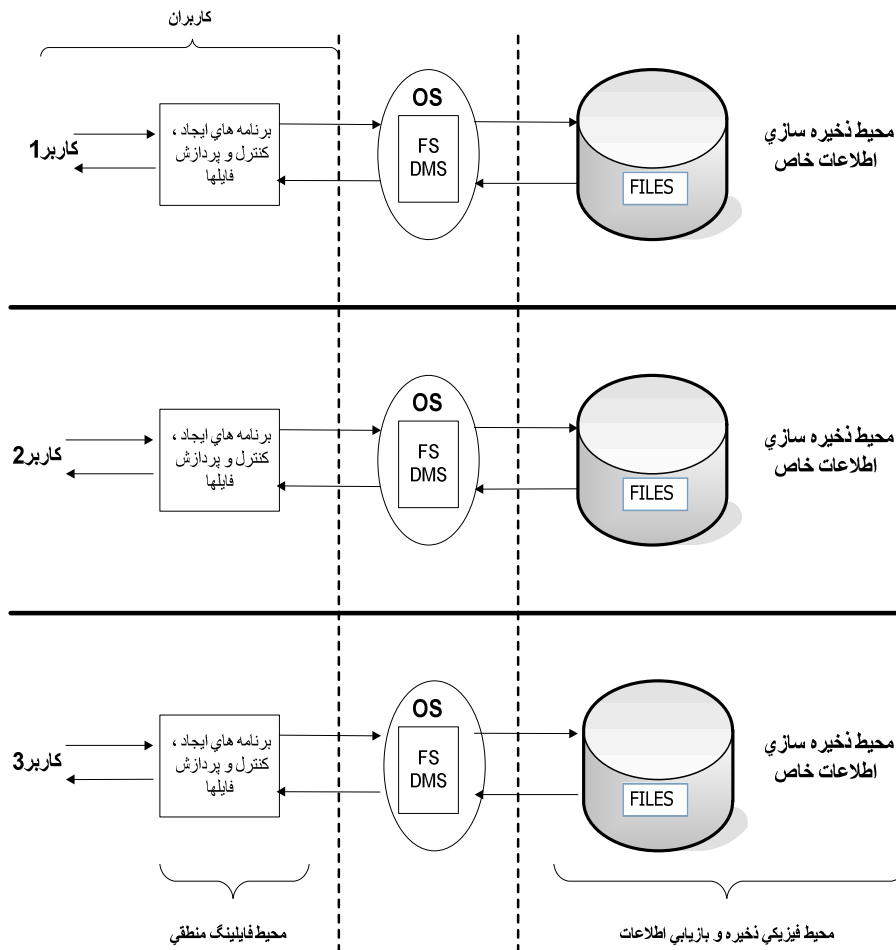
كاربران

كاربر1

برنامه هاي ايجاد ، كنترل و پردازش فايلها

OS

FS
DMS

FILES

محيط ذخيره سازي اطلاعات خاص

كاربر2

برنامه هاي ايجاد ، كنترل و پردازش فايلها

OS

FS
DMS

FILES

محيط ذخيره سازي اطلاعات خاص

كاربر3

برنامه هاي ايجاد ، كنترل و پردازش فايلها

OS

FS
DMS

FILES

محيط ذخيره سازي اطلاعات خاص

محيط فايلينگ منطقي

محيط فيزيكي ذخيره و بازيابي اطلاعات